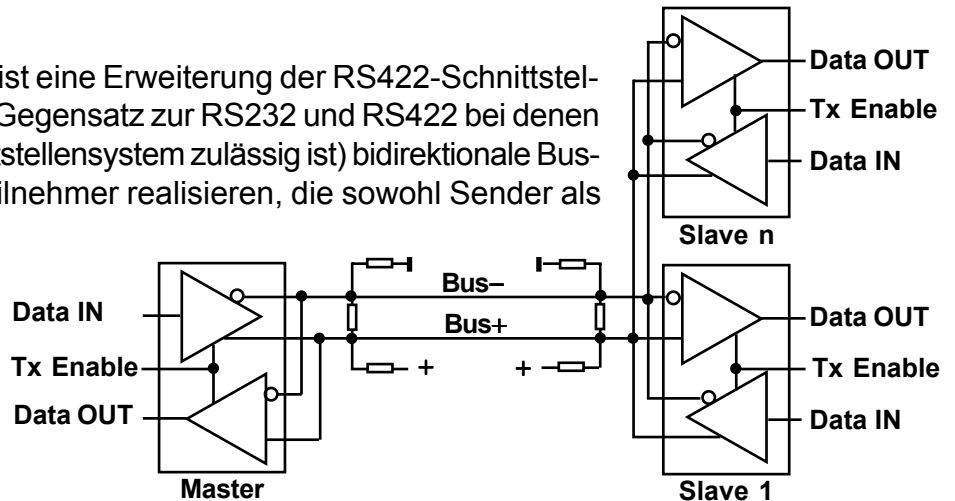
ist eine Erweiterung der RS422-Schnittstel- Gegensatz zur RS232 und RS422 bei denen stellensystem zulässig ist) bidirektionale Bus- ilnehmer realisieren, die sowohl Sender als

Data OUT
Tx Enable
Data IN
Slave n

Bus–
Bus+
+
+

Data IN
Tx Enable
Data OUT
Master

Data OUT
Tx Enable
Data IN
Slave 1